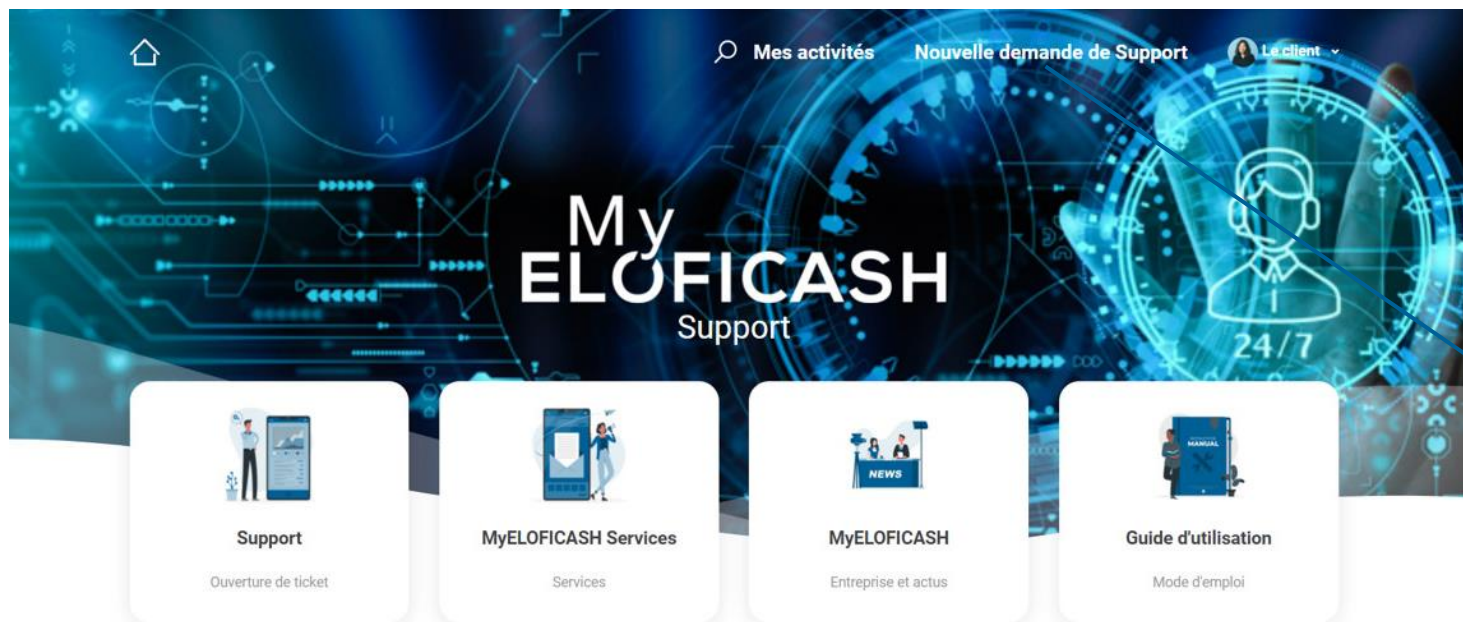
Mes activités Nouvelle demande de Support Le client

My ELOFICASH Support

24/7

Support
Ouverture de ticket

MyELOFICASH Services
Services

NEWS

MyELOFICASH
Entreprise et actus

MANUAL

Guide d'utilisation
Mode d'emploi